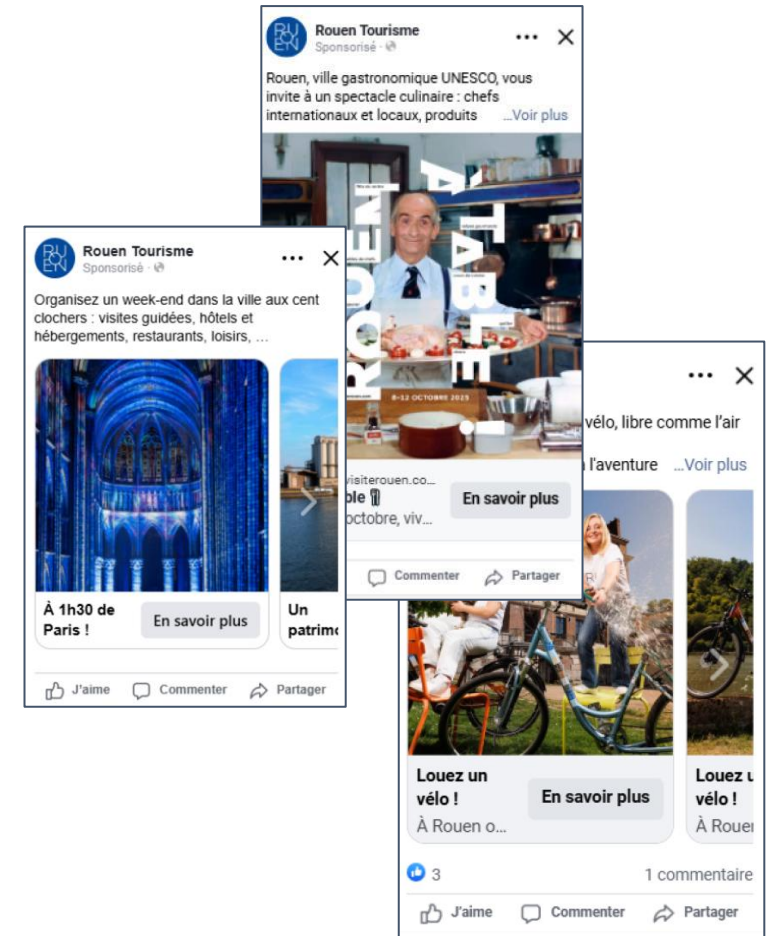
RO UEN

Rouen Tourisme
Sponsorisé ·

Rouen, ville gastronomique UNESCO, vous invite à un spectacle culinaire : chefs internationaux et locaux, produits ...Voir plus

ROUEN À TABLE

8-12 OCTOBRE 2025

visiterouen.co...
ble
octobre, viv...
En savoir plus

Commenter
Partager

RO UEN

Rouen Tourisme
Sponsorisé ·

Organisez un week-end dans la ville aux cent clochers : visites guidées, hôtels et hébergements, restaurants, loisirs, ...

À 1h30 de Paris !
En savoir plus

Un patrim

J'aime
Commenter
Partager

vélo, libre comme l'air
l'aventure ...Voir plus

Louez un vélo !
À Rouen o...
En savoir plus

Louez u vélo !
À Rouen

3
1 commentaire

J'aime
Commenter
Partager